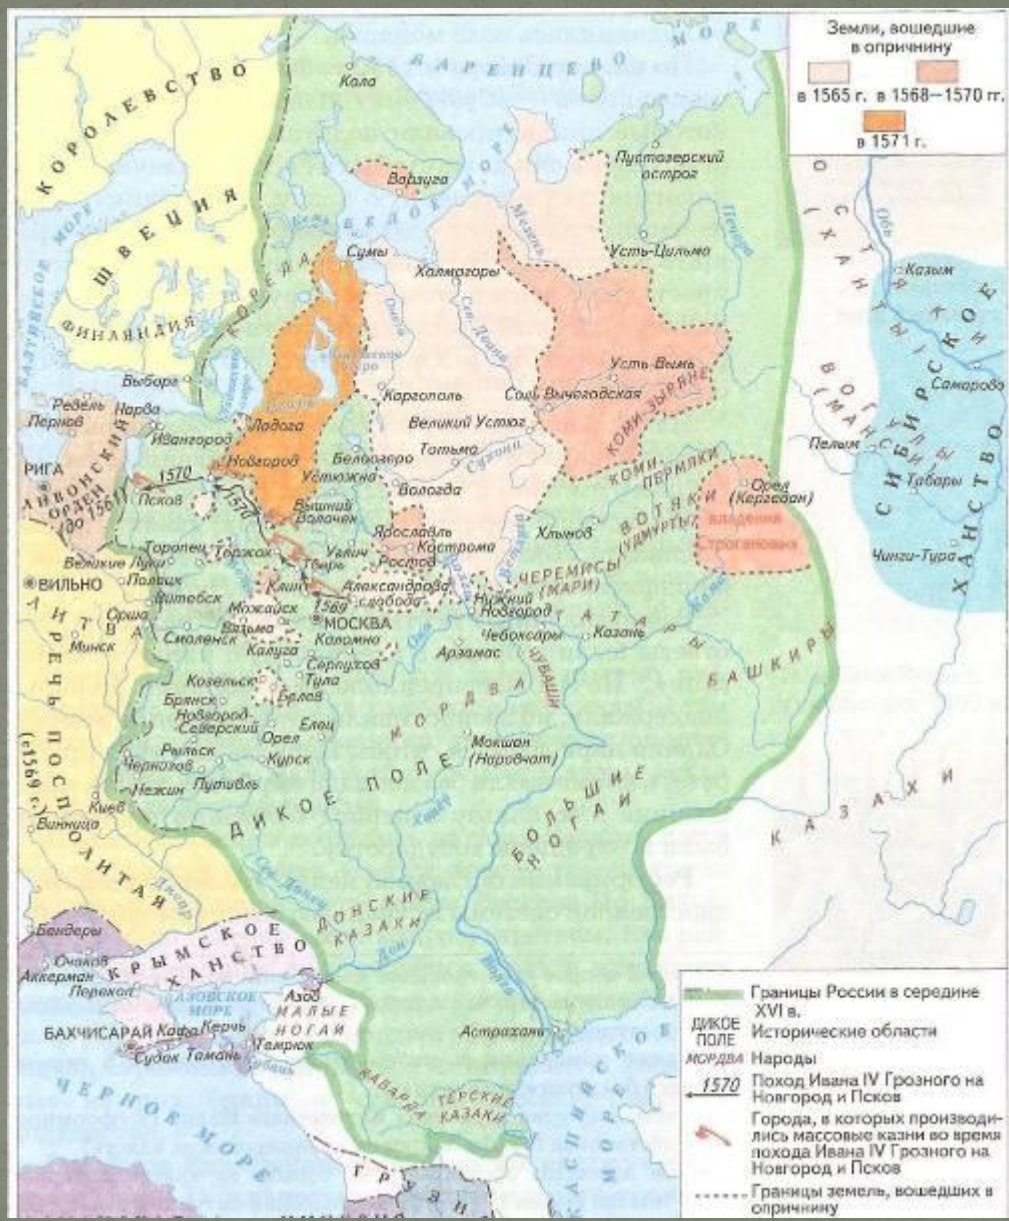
Земли, вошедшие в опричнину

в 1565 г.

в 1568—1570 гг.

в 1571 г.

БАРЕНЦЕВО МОРЕ

КОРОЛЕВСТВО ШВЕЦИЯ

Кола

Варзуга

Пустозерский острог

Усть-Цильма

БЕЛОЕ МОРЕ

Сумы

Холмогоры

КОРЕЛА

ФИНЛЯНДИЯ

Выборг

Ревель

Нарва

Пернов

Ивангород

Ладога

Новгород

Каргополь

Великий Устюг

Соль Вычегодская

Усть Вымь

КОМИ-ЗЫРЯНЕ

КОМИ-ПЕРМЯКИ

Тотьма

Белоозеро

Устюжна

Вологда

РИГА

ЛИВОНСКИЙ ОРДЕН (до 1561)

1570

Псков

Вышний Волочек

Ярославль

Кострома

Хлынов

ВОТЯКИ (УДМУРТЫ)

Орел (Кергедан)

владения Строгановых

Торопец

Торжок

Углич

Тверь

Ростов

Александрова слобода

ЧЕРЕМИСЫ (МАРИ)

Великие Луки

Полоцк

Клин

ВИЛЬНО

Витебск

Можайск

1569

Нижний Новгород

Орша

ЛИТВА

Вязьма

МОСКВА

Коломна

Чебоксары

Казань

ТАТАРЫ

Минск

Смоленск

Калуга

Серпухов

Арзамас

ЧУВАШИ

БАШКИРЫ

Козельск

Тула

Брянск

Белев

МОРДВА

Новгород-Северский

Елец

Орел

Мокшан (Наровчат)

Рыльск

Курск

Чернигов

Путивль

ДИКОЕ ПОЛЕ

Нежин

Киев

Винница

БОЛЬШИЕ НОГАИ

РЕЧЬ ПОСПОЛИТАЯ (с1569 г.)

Днепр

ДОНСКИЕ КАЗАКИ

Бендеры

КРЫМСКОЕ ХАНСТВО

Очаков

Аккерман

Перекоп

АЗОВСКОЕ МОРЕ

Азов

МАЛЫЕ НОГАИ

БАХЧИСАРАЙ

Кафа

Керчь

Судак

Тамань

Темрюк

Астрахань

КАБАРДА

ТЕРСКИЕ КАЗАКИ

ЧЕРНОЕ МОРЕ

ГРУЗИЯ

КАСПИЙСКОЕ МОРЕ

Дон

Волга

Кама

Печора

Мезень

Онега

Сев. Двина

Сухона

Ветлуга

Ока

Хопер

Сев. Донец

ХАНТЫ

Казым

Обь

СИБИРСКОЕ ХАНСТВО

Самарово

ВОГУЛЫ (МАНСИ)

Пелым

Табары

Чинги-Тура

КАЗАХИ

БАЛТИЙСКОЕ МОРЕ

Границы России в середине XVI в.

ДИКОЕ ПОЛЕ Исторические области

МОРДВА Народы

1570 Поход Ивана IV Грозного на Новгород и Псков

Города, в которых производились массовые казни во время похода Ивана IV Грозного на Новгород и Псков

Границы земель, вошедших в опричнину